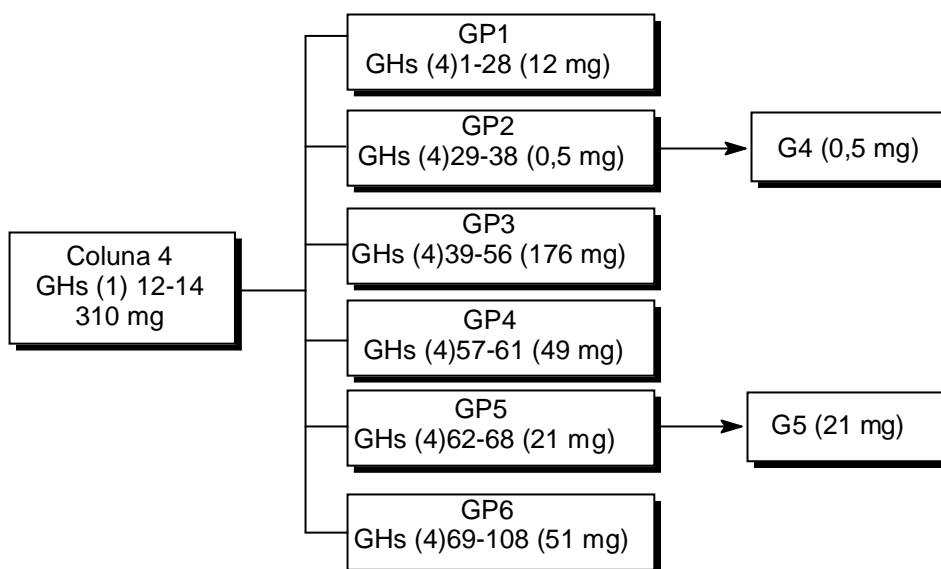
Coluna 4
GHs (1) 12-14
310 mg

GP1
GHs (4)1-28 (12 mg)

GP2
GHs (4)29-38 (0,5 mg)

G4 (0,5 mg)

GP3
GHs (4)39-56 (176 mg)

GP4
GHs (4)57-61 (49 mg)

GP5
GHs (4)62-68 (21 mg)

G5 (21 mg)

GP6
GHs (4)69-108 (51 mg)